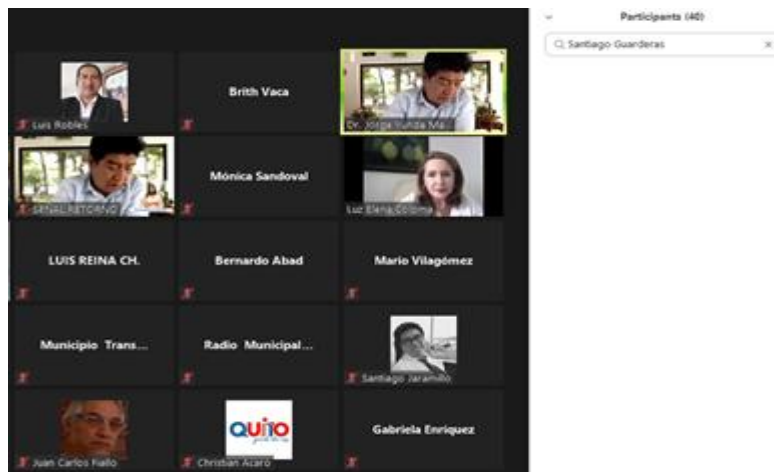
Participants (40)

Santiago Guarderas

Luis Robles

Brith Vaca

Dr. Jorge Yunda Ma...

SEÑAL RETORNO

Mónica Sandoval

Luz Elena Coloma

LUIS REINA CH.

Bernardo Abad

Mario Vilagómez

Municipio Trans...

Radio Municipal...

Santiago Jaramillo

Juan Carlos Fiallo

Quito

Christian Acaro

Gabriela Enriquez